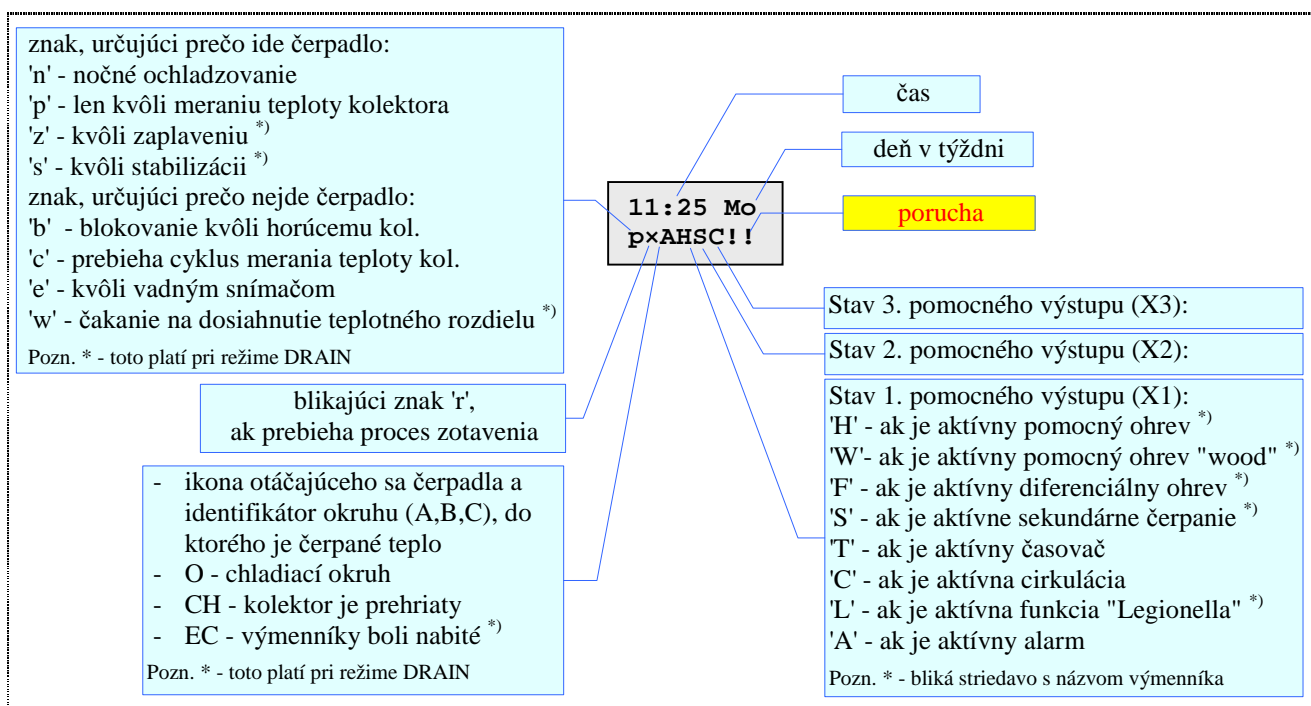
znak, určujúci prečo ide čerpadlo:
'n' - nočné ochladzovanie
'p' - len kvôli meraniu teploty kolektora
'z' - kvôli zaplaveniu $^{*)}$
's' - kvôli stabilizácii $^{*)}$
znak, určujúci prečo nejde čerpadlo:
'b' - blokovanie kvôli horúcemu kol.
'c' - prebieha cyklus merania teploty kol.
'e' - kvôli vadným snímačom
'w' - čakanie na dosiahnutie teplotného rozdielu $^{*)}$
Pozn. * - toto platí pri režime DRAIN

čas

deň v týždni

11:25 Mo
p×AHSC!!

porucha

Stav 3. pomocného výstupu (X3):

Stav 2. pomocného výstupu (X2):

blikajúci znak 'r', ak prebieha proces zotavenia

Stav 1. pomocného výstupu (X1):
'H' - ak je aktívny pomocný ohrev $^{*)}$
'W'- ak je aktívny pomocný ohrev "wood" $^{*)}$
'F' - ak je aktívny diferenciálny ohrev $^{*)}$
'S' - ak je aktívne sekundárne čerpanie $^{*)}$
'T' - ak je aktívny časovač
'C' - ak je aktívna cirkulácia
'L' - ak je aktívna funkcia "Legionella" $^{*)}$
'A' - ak je aktívny alarm
Pozn. * - bliká striedavo s názvom výmenníka

- ikona otáčajúceho sa čerpadla a identifikátor okruhu (A,B,C), do ktorého je čerpané teplo
- O - chladiací okruh
- CH - kolektor je prehriaty
- EC - výmenníky boli nabité $^{*)}$
Pozn. * - toto platí pri režime DRAIN